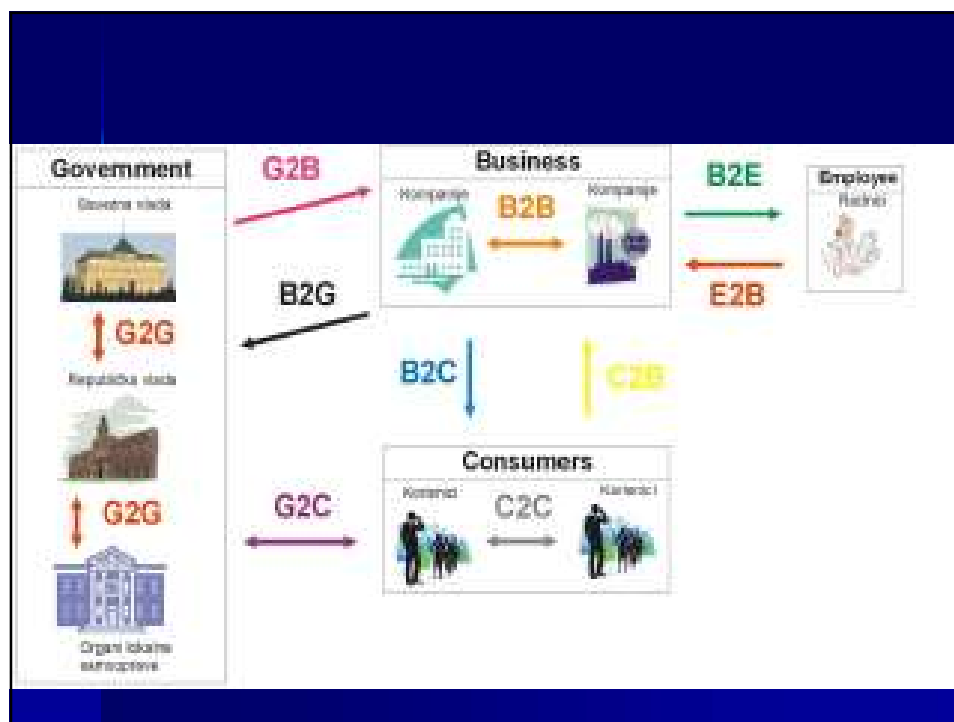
Government

Savezna vlada

G2G

Republička vlada

G2G

Organi lokalne samouprave

G2B

B2G

G2C

Business

Kompanije

B2B

Kompanije

B2E

E2B

Employee

Radnici

B2C

C2B

Consumers

Korisnici

C2C

Korisnici